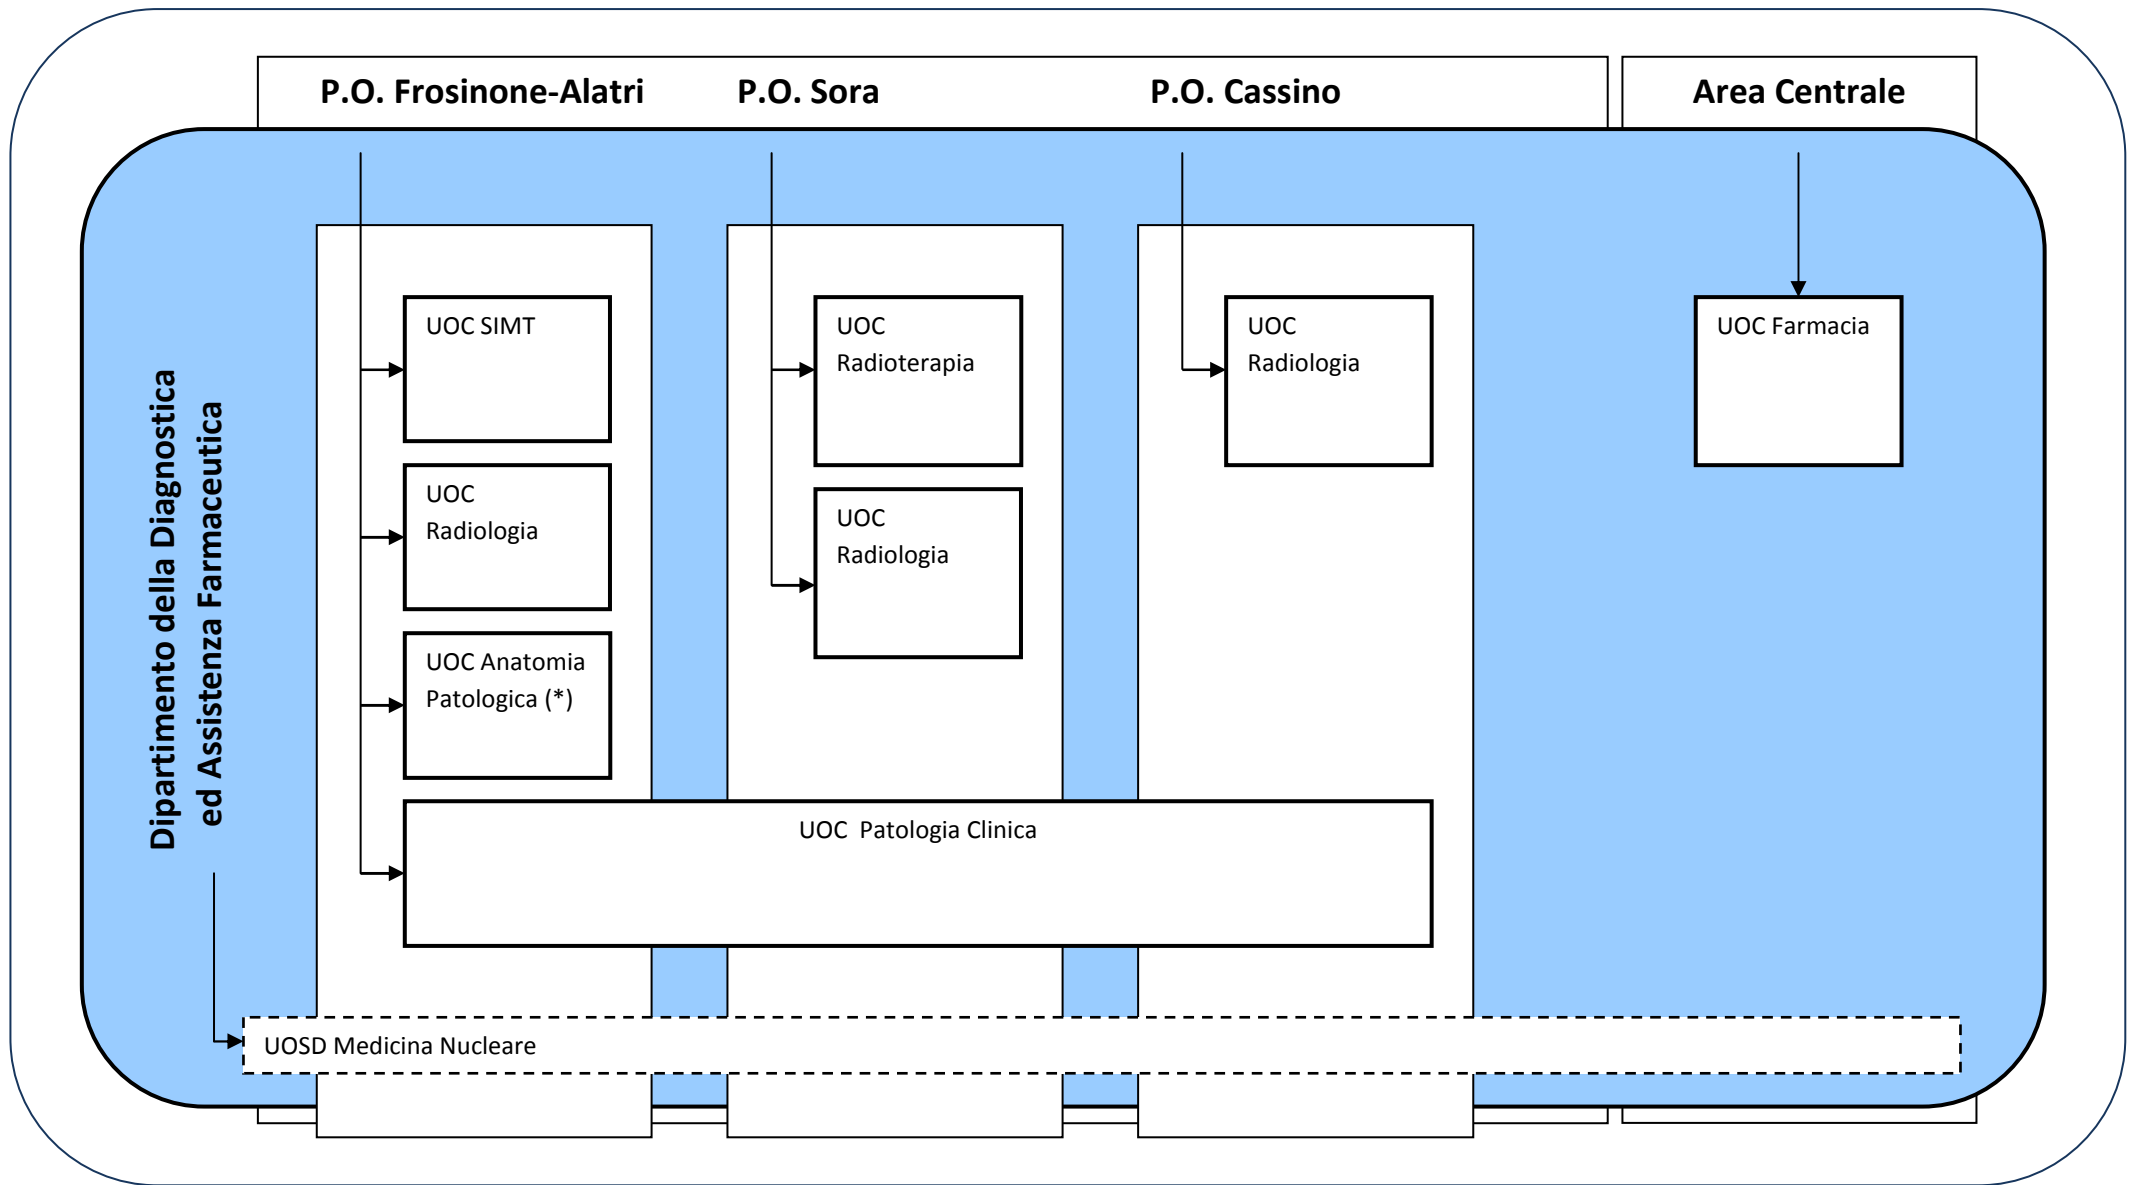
P.O. Frosinone-Alatri

P.O. Sora

P.O. Cassino

Area Centrale

Dipartimento della Diagnostica ed Assistenza Farmaceutica

UOC SIMT

UOC Radiologia

UOC Anatomia Patologica (*)

UOC Radioterapia

UOC Radiologia

UOC Radiologia

UOC Farmacia

UOC Patologia Clinica

UOSD Medicina Nucleare